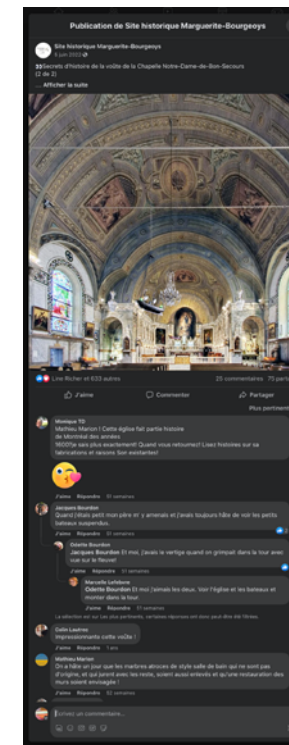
Publication de Site historique Marguerite-Bourgeoys

Site historique Marguerite-Bourgeoys
5 juin 2022

Secrets d'histoire de la voûte de la Chapelle Notre-Dame-de-Bon-Secours (2 de 2)

... Afficher la suite

Lise Richer et 633 autres

25 commentaires 75 partages

J'aime

Commenter

Partager

Plus pertinents

Monique TD
Mathieu Marion ! Cette église fait partie histoire de Montréal des années 1600!!Je vais plus exactement! Quand vous retournez! Lisez histoires sur sa fabrications et raisons Son existantes!

J'aime Répondre 51 semaines

Jacques Bourdon
Quand j'étais petit mon père m'y amenais et j'avais toujours hâte de voir les petits bateaux suspendus.

J'aime Répondre 51 semaines

Odette Bourdon
Jacques Bourdon Et moi, j'avais le vertige quand on grimpait dans la tour avec voir sur le fleuve!

J'aime Répondre 51 semaines

Marcelle Lefebvre
Odette Bourdon Et moi j'aimais les deux. Voir l'église et les bateaux et monter dans la tour

J'aime Répondre 51 semaines

La sélection est sur ces plus pertinents, certaines réponses ont donc peut-être été filtrées.

Colin Lautrec
Impressionnante cette voûte !

J'aime Répondre 1 an

Mathieu Marion
On a hâte un jour que les maîtres atroces de style salle de bain qui ne sont pas d'origine, et qui jurent avec les reste, soient aussi enlevés et qu'une restauration des murs soient envisagée !

J'aime Répondre 51 semaines

Écrivez un commentaire...